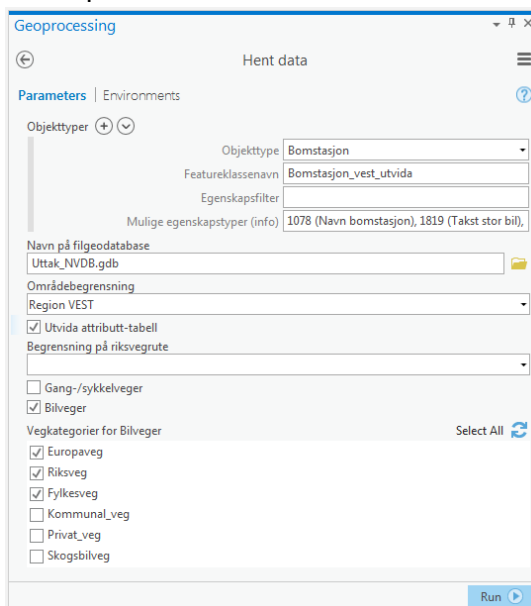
Geoprocessing

Hent data

Parameters | Environments

Objekttyper

Objekttype Bomstasjon
Featureklassenavn Bomstasjon_vest_utvida
Egenskapsfilter
Mulige egenskapstyper (info) 1078 (Navn bomstasjon), 1819 (Takst stor bil),

Navn på filgeodatabase
Uttak_NVDB.gdb

Områdebegrensning
Region VEST

Utvida attributt-tabell

Begrensning på riksvegrute

Gang-/sykkelveger
Bilveger

Vegkategorier for Bilveger
Select All

Europaveg
Riksveg
Fylkesveg
Kommunal_veg
Privat_veg
Skogsbilveg

Run